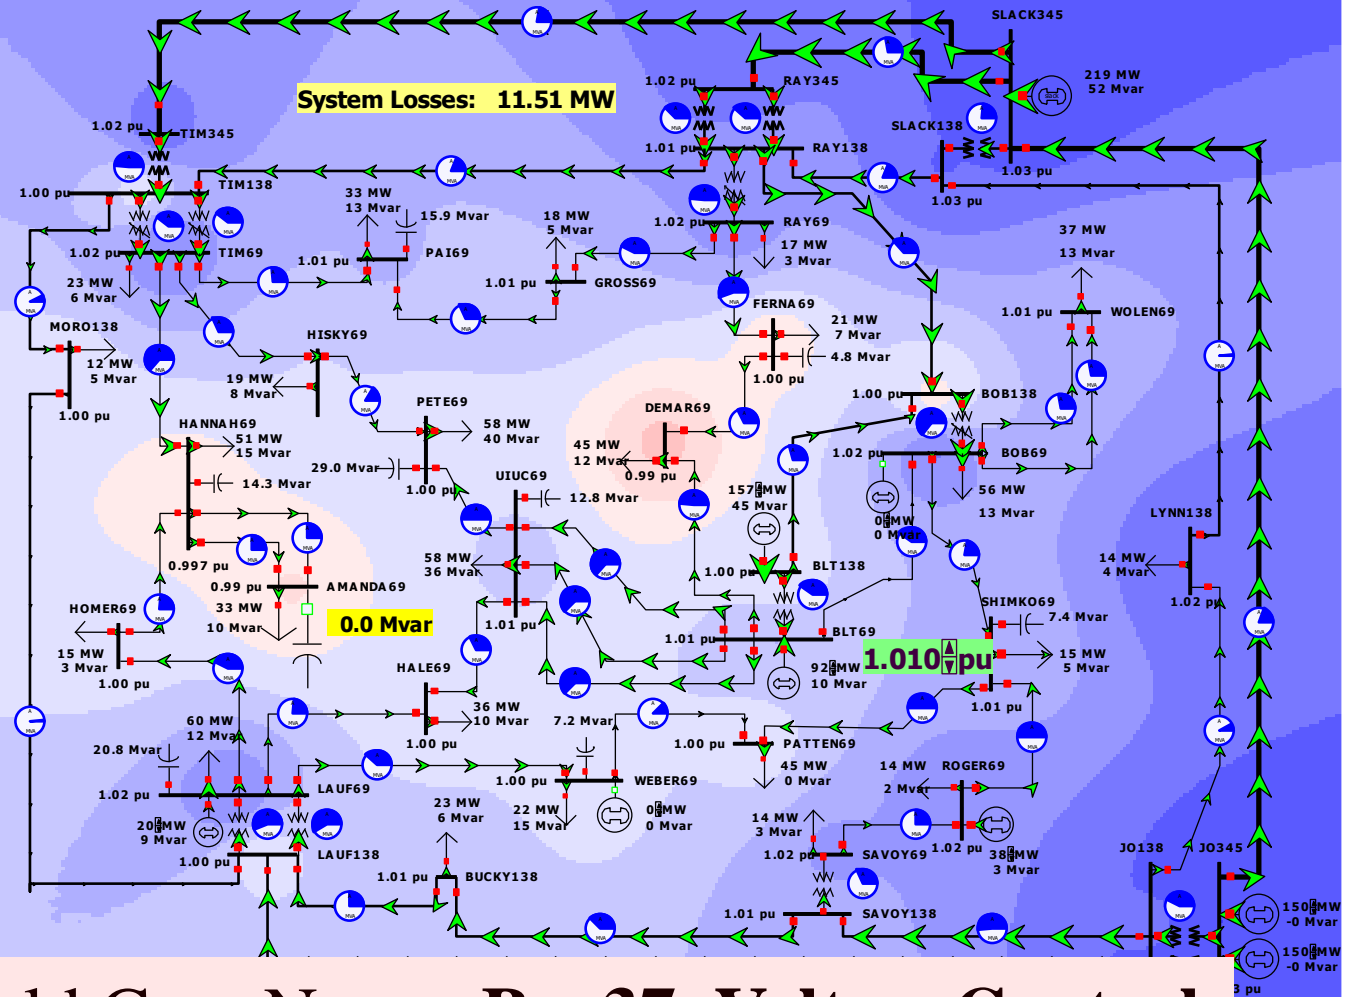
SLACK345

219 MW
52 Mvar

System Losses: 11.51 MW

1.02 pu
RAY345

SLACK138

1.01 pu
RAY138

1.03 pu

1.03 pu

1.02 pu
TIM345

1.00 pu
TIM138

33 MW
13 Mvar

15.9 Mvar

18 MW
5 Mvar

1.02 pu
RAY69

17 MW
3 Mvar

37 MW
13 Mvar

1.02 pu
TIM69

1.01 pu
PAI69

1.01 pu
GROSS69

23 MW
6 Mvar

FERNA69

1.01 pu
WOLEN69

MORO138

12 MW
5 Mvar

1.00 pu

HISKY69

21 MW
7 Mvar

4.8 Mvar

1.00 pu

19 MW
8 Mvar

1.00 pu
BOB138

PETE69

58 MW
40 Mvar

DEMAR69

HANNAH69
51 MW
15 Mvar

45 MW
12 Mvar

1.02 pu
BOB69

29.0 Mvar

0.99 pu

14.3 Mvar

1.00 pu

UIUC69

12.8 Mvar

157 MW
45 Mvar

56 MW
13 Mvar

0 MW
0 Mvar

LYNN138

58 MW
36 Mvar

1.00 pu
BLT138

14 MW
4 Mvar

0.997 pu

0.99 pu
AMANDA69

33 MW
10 Mvar

0.0 Mvar

SHIMKO69

7.4 Mvar

1.02 pu

HOMER69

1.01 pu

1.01 pu
BLT69

15 MW
3 Mvar

HALE69

92 MW
10 Mvar

1.010 pu

15 MW
5 Mvar

1.00 pu

1.01 pu

60 MW
12 Mvar

36 MW
10 Mvar

7.2 Mvar

20.8 Mvar

1.00 pu

1.00 pu
PATTEN69

45 MW
0 Mvar

14 MW
2 Mvar
ROGER69

1.02 pu
LAUF69

1.00 pu
WEBER69

20 MW
9 Mvar

23 MW
6 Mvar

22 MW
15 Mvar

0 MW
0 Mvar

14 MW
3 Mvar

1.00 pu
LAUF138

1.02 pu
SAVOY69

1.02 pu

38 MW
3 Mvar

JO138
JO345

1.01 pu
BUCKY138

1.01 pu
SAVOY138

150 MW
-0 Mvar

150 MW
-0 Mvar

3 pu